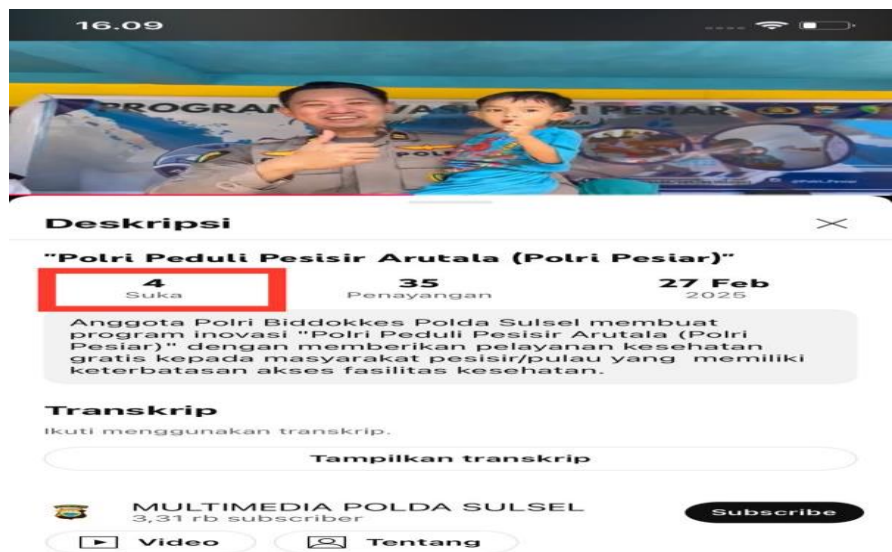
16.09

PROGRAM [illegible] PESIAR

Deskripsi

"Polri Peduli Pesisir Arutala (Polri Pesiar)"

4
Suka

35
Penayangan

27 Feb
2025

Anggota Polri Biddokkes Polda Sulsel membuat program inovasi "Polri Peduli Pesisir Arutala (Polri Pesiar)" dengan memberikan pelayanan kesehatan gratis kepada masyarakat pesisir/pulau yang memiliki keterbatasan akses fasilitas kesehatan.

Transkrip

Ikuti menggunakan transkrip.

Tampilkan transkrip

MULTIMEDIA POLDA SULSEL
3,31 rb subscriber

Subscribe

Video

Tentang